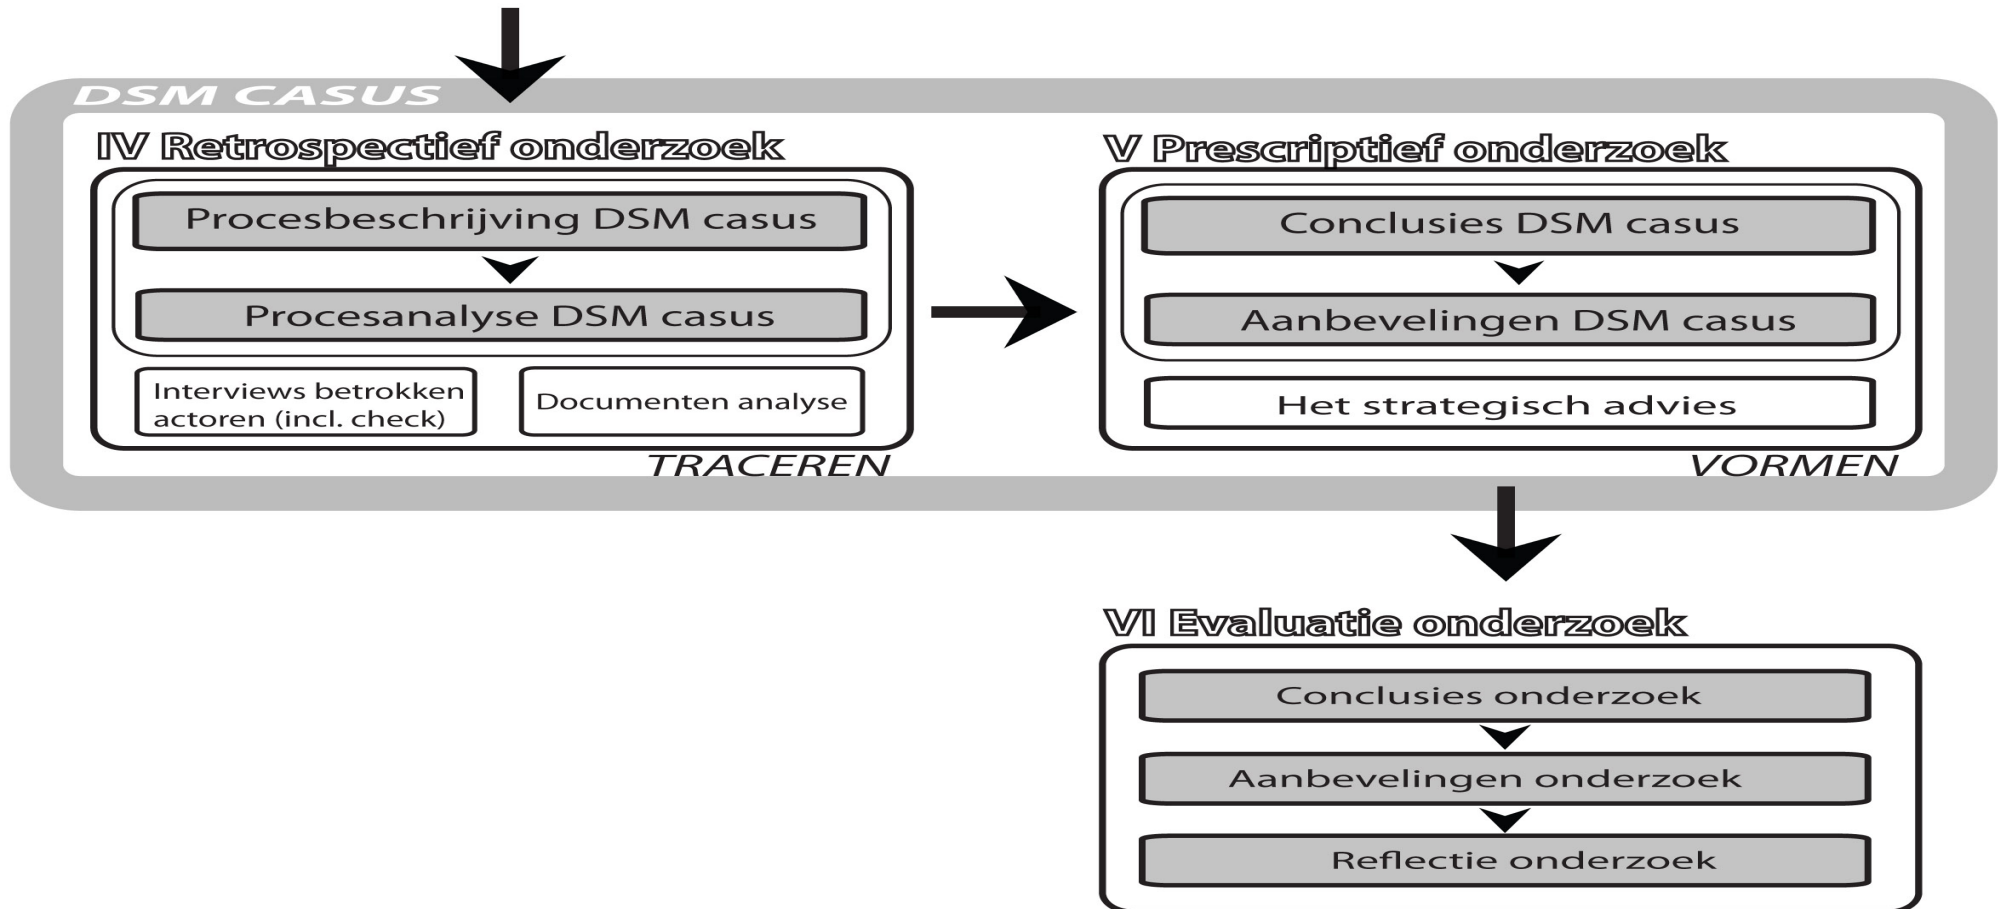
DSM CASUS

IV Retrospectief onderzoek

Procesbeschrijving DSM casus

Procesanalyse DSM casus

Interviews betrokken actoren (incl. check)

Documenten analyse

TRACEREN

V Prescriptief onderzoek

Conclusies DSM casus

Aanbevelingen DSM casus

Het strategisch advies

VORMEN

VI Evaluatie onderzoek

Conclusies onderzoek

Aanbevelingen onderzoek

Reflectie onderzoek